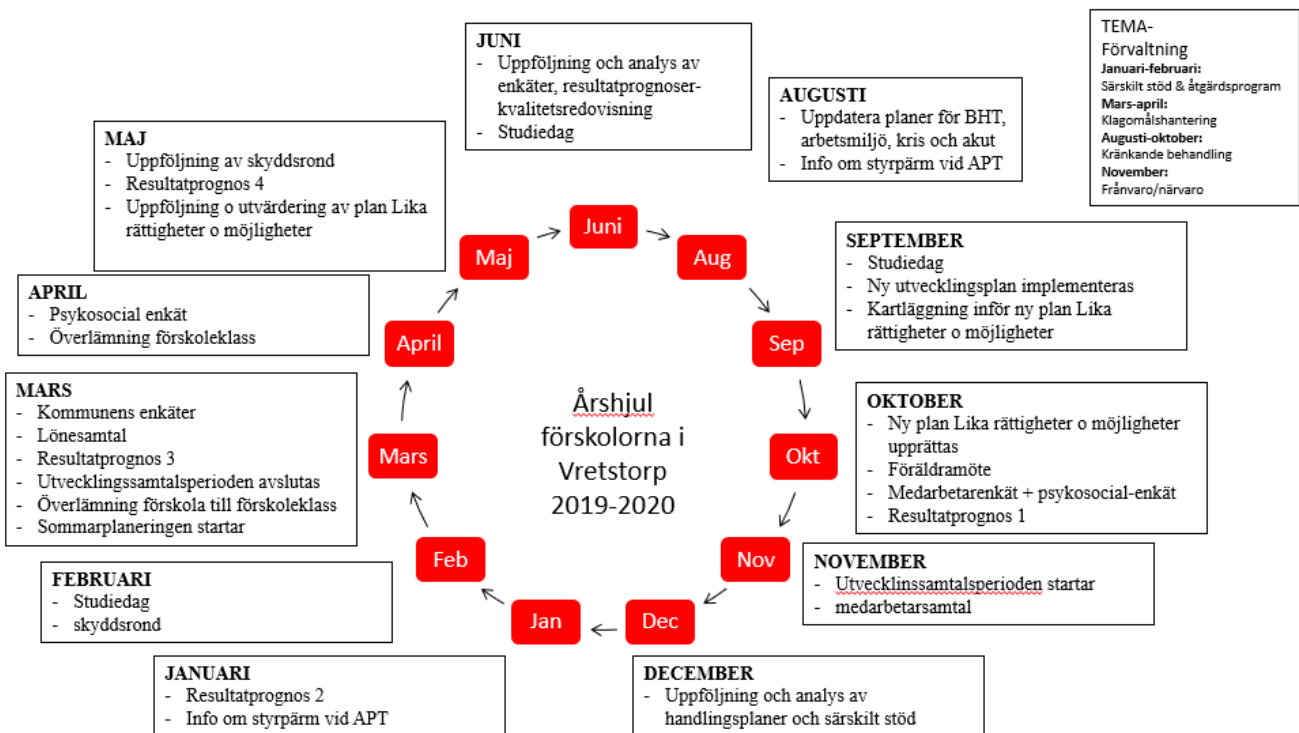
JUNI
- Uppföljning och analys av enkäter, resultatprognoser-kvalitetsredovisning
- Studiedag

AUGUSTI
- Uppdatera planer för BHT, arbetsmiljö, kris och akut
- Info om styrpärm vid APT

TEMA-Förvaltning
Januari-februari:
Särskilt stöd & åtgärdsprogram
Mars-april:
Klagomålshantering
Augusti-oktober:
Kränkande behandling
November:
Frånvaro/närvaro

MAJ
- Uppföljning av skyddsrond
- Resultatprognos 4
- Uppföljning o utvärdering av plan Lika rättigheter o möjligheter

SEPTEMBER
- Studiedag
- Ny utvecklingplan implementeras
- Kartläggning inför ny plan Lika rättigheter o möjligheter

APRIL
- Psykosocial enkät
- Överlämning förskoleklass

MARS
- Kommunens enkäter
- Lönesamtal
- Resultatprognos 3
- Utvecklingssamtalsperioden avslutas
- Överlämning förskola till förskoleklass
- Sommarplaneringen startar

OKTOBER
- Ny plan Lika rättigheter o möjligheter upprättas
- Föräldramöte
- Medarbetarenkät + psykosocial-enkät
- Resultatprognos 1

Juni
Aug
Sep
Okt
Nov
Dec
Jan
Feb
Mars
April
Maj

Årshjul förskolorna i Vretstorp 2019-2020

NOVEMBER
- Utvecklinssamtalsperioden startar
- medarbetarsamtal

FEBRUARI
- Studiedag
- skyddsrond

JANUARI
- Resultatprognos 2
- Info om styrpärm vid APT

DECEMBER
- Uppföljning och analys av handlingsplaner och särskilt stöd